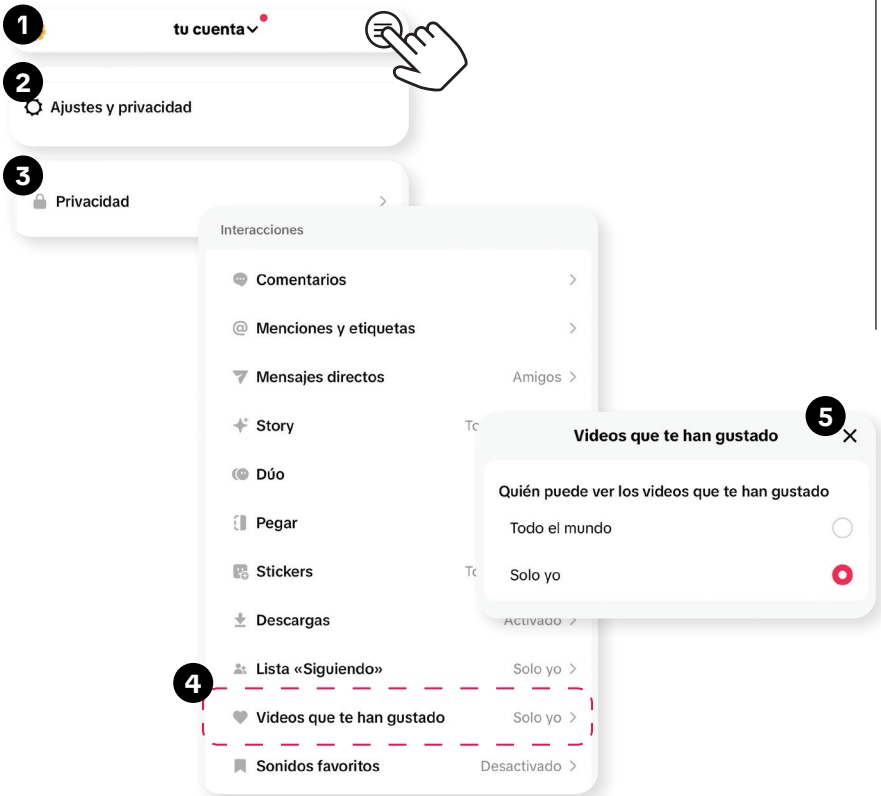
1
tu cuenta

2
Ajustes y privacidad

3
Privacidad

Interacciones

Comentarios

Menciones y etiquetas

Mensajes directos Amigos

Story To

Dúo

Pegar

Stickers To

Descargas Activado

Lista «Siguiendo» Solo yo

4
Videos que te han gustado Solo yo

Sonidos favoritos Desactivado

5
Videos que te han gustado

Quién puede ver los videos que te han gustado

Todo el mundo

Solo yo